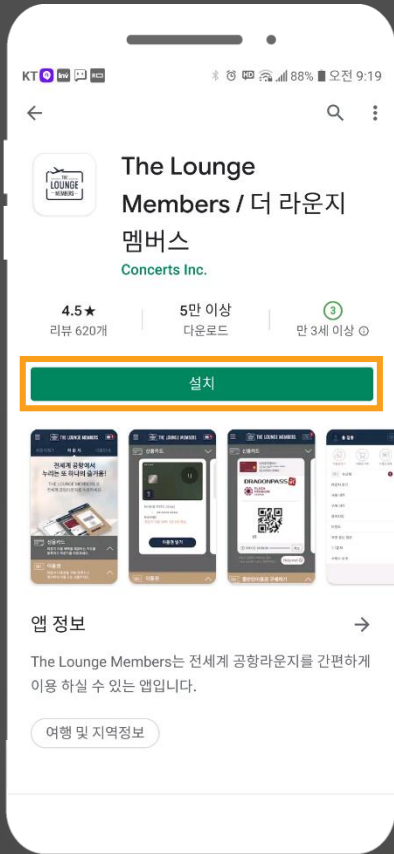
KT 88% 오전 9:19

THE LOUNGE MEMBERS

The Lounge Members / 더 라운지 멤버스

Concerts Inc.

4.5★
리뷰 620개

5만 이상
다운로드

3
만 3세 이상

설치

THE LOUNGE MEMBERS
전세계 공항에서 누리는 또 하나의 즐거움!

THE LOUNGE MEMBERS

THE LOUNGE MEMBERS
DRAGONPASS

앱 정보

The Lounge Members는 전세계 공항라운지를 간편하게 이용 하실 수 있는 앱입니다.

여행 및 지역정보